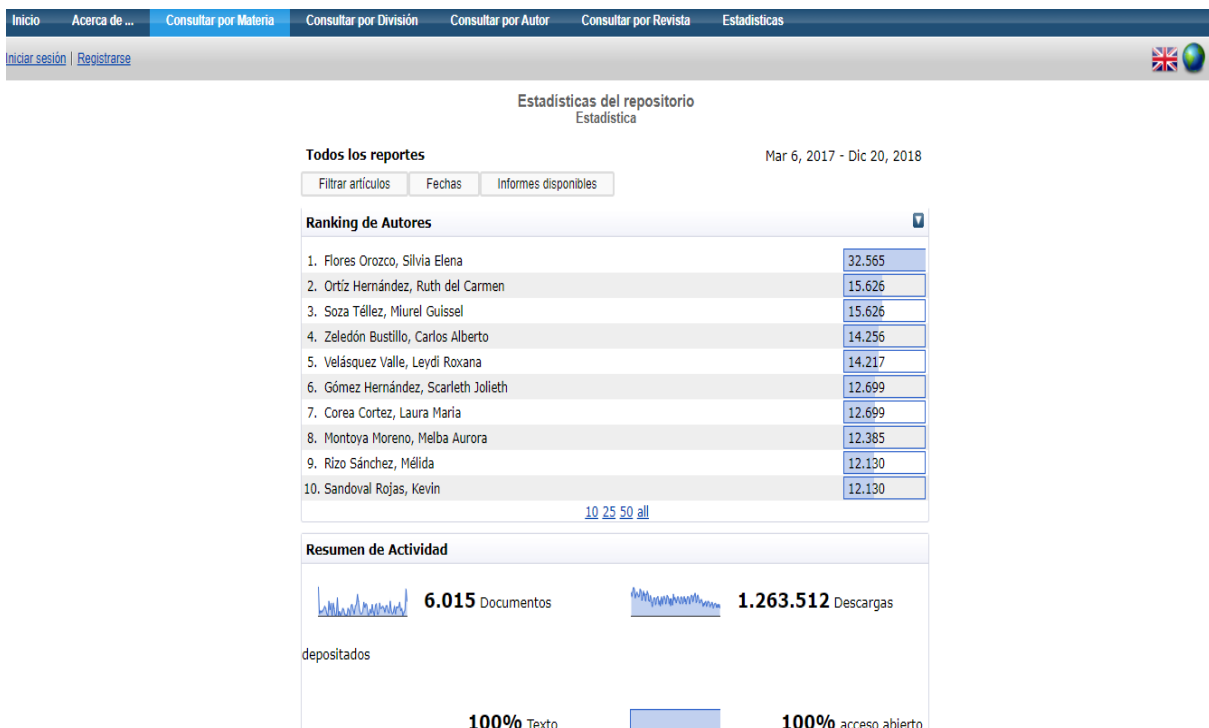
Inicio | Acerca de ... | Consultar por Materia | Consultar por División | Consultar por Autor | Consultar por Revista | Estadísticas

Iniciar sesión | Registrarse

Estadísticas del repositorio
Estadística

Todos los reportes

Mar 6, 2017 - Dic 20, 2018

Filtrar artículos | Fechas | Informes disponibles

Ranking de Autores

| | |
|---|---|
| 1. Flores Orozco, Silvia Elena | 32.565 |
| 2. Ortíz Hernández, Ruth del Carmen | 15.626 |
| 3. Soza Téllez, Miurel Guissel | 15.626 |
| 4. Zeledón Bustillo, Carlos Alberto | 14.256 |
| 5. Velásquez Valle, Leydi Roxana | 14.217 |
| 6. Gómez Hernández, Scarleth Jolieth | 12.699 |
| 7. Corea Cortez, Laura Maria | 12.699 |
| 8. Montoya Moreno, Melba Aurora | 12.385 |
| 9. Rizo Sánchez, Mélida | 12.130 |
| 10. Sandoval Rojas, Kevin | 12.130 |

10 25 50 all

Resumen de Actividad

6.015 Documentos depositados

1.263.512 Descargas

100% Texto

100% acceso abierto